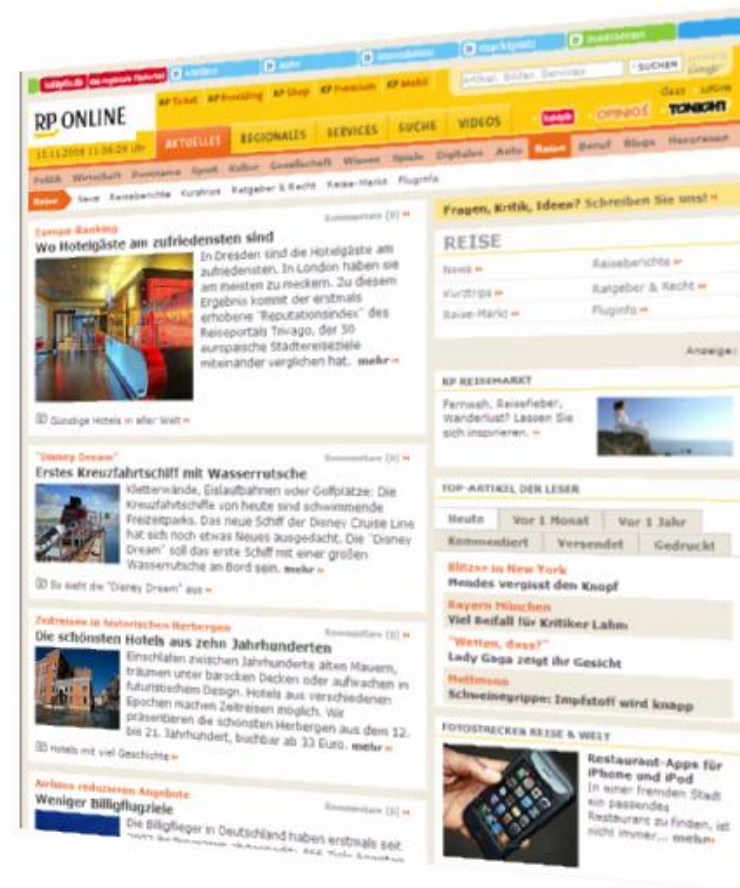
RP ONLINE

RP Ticket RP Breaking RP Shop RP Premium RP Mobil

SUCHEN

OPINIO TONIGHT

AKTUELLES REGIONALES SERVICES SUCHE VIDEOS

Politik Wirtschaft Panorama Sport Kultur Gesellschaft Wissen Spiele Digitales Auto Reise Beruf Blogs Herzrasen

Reise News Reiseberichte Kurztrips Ratgeber & Recht Reise-Markt Fluginfo

Europa-Ranking
Wo Hotelgäste am zufriedensten sind
In Dresden sind die Hotelgäste am zufriedensten. In London haben sie am meisten zu meckern. Zu diesem Ergebnis kommt der erstmals erhobene "Reputationsindex" des Reiseportals Trivago, der 30 europäische Städtereiseziele miteinander verglichen hat. mehr

Günstige Hotels in aller Welt

"Disney Dream"
Erstes Kreuzfahrtschiff mit Wasserrutsche
Kletterwände, Eislaufbahnen oder Golfplätze: Die Kreuzfahrtschiffe von heute sind schwimmende Freizeitparks. Das neue Schiff der Disney Cruise Line hat sich noch etwas Neues ausgedacht. Die "Disney Dream" soll das erste Schiff mit einer großen Wasserrutsche an Bord sein. mehr

So sieht die "Disney Dream" aus

Zeitreisen in historischen Herbergen
Die schönsten Hotels aus zehn Jahrhunderten
Einschlafen zwischen Jahrhunderte alten Mauern, träumen unter barocken Decken oder aufwachen in futuristischem Design. Hotels aus verschiedenen Epochen machen Zeitreisen möglich. Wir präsentieren die schönsten Herbergen aus dem 12. bis 21. Jahrhundert, buchbar ab 33 Euro. mehr

Hotels mit viel Geschichte

Airlines reduzieren Angebote
Weniger Billigflugziele
Die Billigflieger in Deutschland haben erstmals seit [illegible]

Fragen, Kritik, Ideen? Schreiben Sie uns!

REISE
News Reiseberichte
Kurztrips Ratgeber & Recht
Reise-Markt Fluginfo

Anzeige

RP REISEMARKT
Fernweh, Reisefieber, Wanderlust? Lassen Sie sich inspirieren.

TOP-ARTIKEL DER LESER
Heute Vor 1 Monat Vor 1 Jahr
Kommentiert Versendet Gedruckt

Blitzer in New York
Mendes vergisst den Knopf
Bayern München
Viel Beifall für Kritiker Lahm
"Wetten, dass?"
Lady Gaga zeigt ihr Gesicht
Meltmona
Schweinegrippe: Impfstoff wird knapp

FOTOSTRECKEN REISE & WELT
Restaurant-Apps für iPhone und iPod
In einer fremden Stadt ein passendes Restaurant zu finden, ist nicht immer... mehr